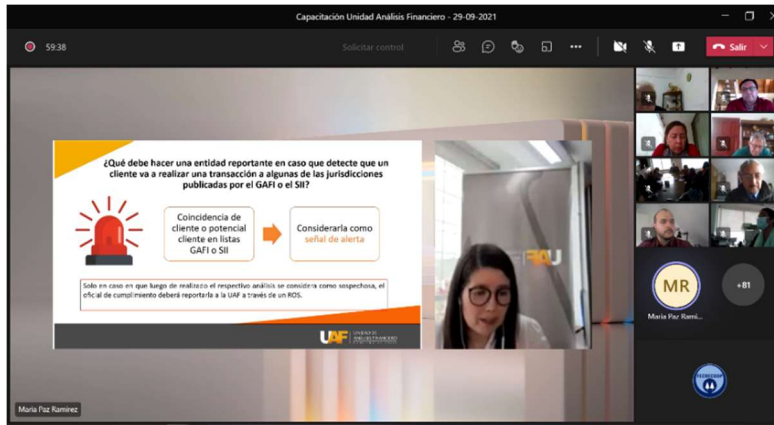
Capacitación Unidad Análisis Financiero - 29-09-2021

59:38

Solicitar control

Salir

¿Qué debe hacer una entidad reportante en caso que detecte que un cliente va a realizar una transacción a algunas de las jurisdicciones publicadas por el GAFI o el SII?

Coincidencia de cliente o potencial cliente en listas GAFI o SII

Considerarla como señal de alerta

Solo en caso en que luego de realizado el respectivo análisis se considera como sospechosa, el oficial de cumplimiento deberá reportarla a la UAF a través de un ROS.

UAF

MR

+81

Maria Paz Rami...

Maria Paz Ramirez